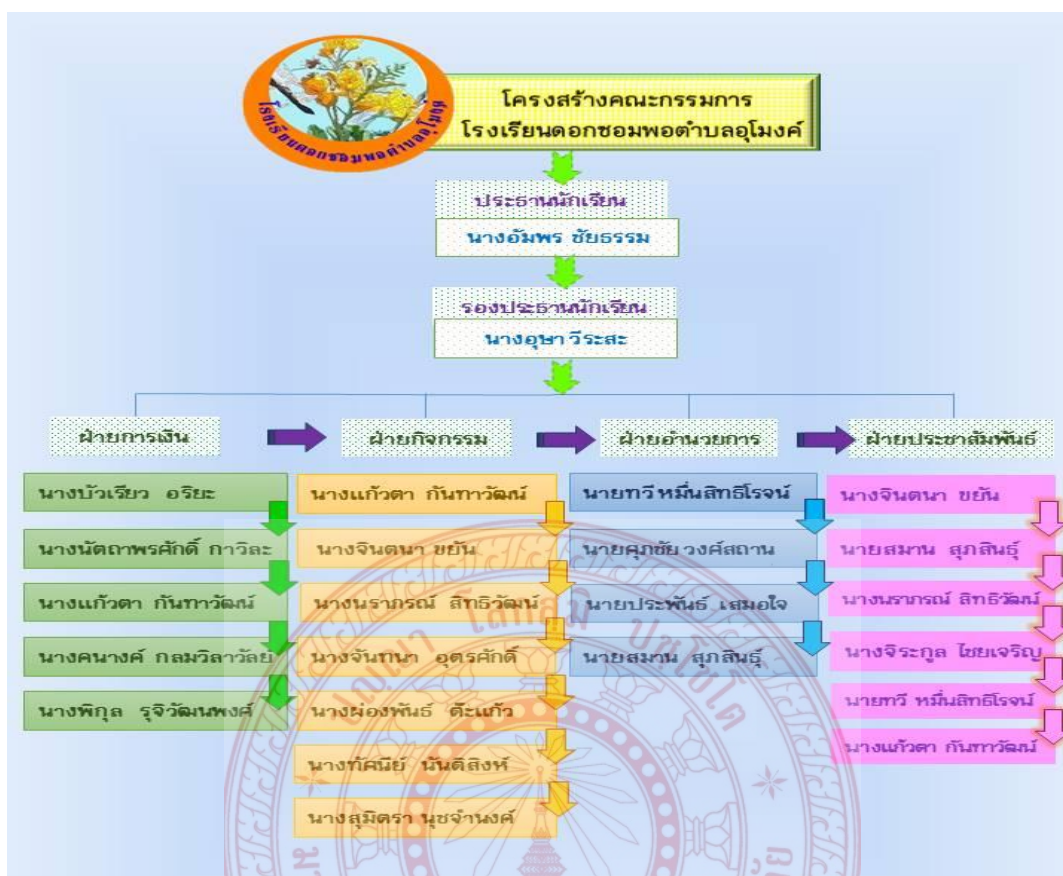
โรงเรียนดอกซอมพอตำบลอุโมงค์

โครงสร้างคณะกรรมการ
โรงเรียนดอกซอมพอตำบลอุโมงค์

ประธานนักเรียน
นางอัมพร ชัยธรรม

รองประธานนักเรียน
นางอุษา วีระสะ

ฝ่ายการเงิน
นางบัวเรียว อริยะ
นางนัดถาพรศักดิ์ กาวิละ
นางแก้วตา กันทาวัฒน์
นางคนางค์ กลมวิลาวัลย์
นางพิกุล รุจิวัฒนพงศ์

ฝ่ายกิจกรรม
นางแก้วตา กันทาวัฒน์
นางจินตนา ขยัน
นางนราภรณ์ สิทธิวัฒน์
นางจันทนา อุตรศักดิ์
นางผ่องพันธ์ ดีะแก้ว
นางทัศนีย์ นันติสิงห์
นางสุมิตรา นุชจำนงค์

ฝ่ายอำนวยการ
นายทวี หมื่นสิทธิโรจน์
นายศุภชัย วงศ์สถาน
นายประพันธ์ เสมอใจ
นายสมาน สุภสินธุ์

ฝ่ายประชาสัมพันธ์
นางจินตนา ขยัน
นายสมาน สุภสินธุ์
นางนราภรณ์ สิทธิวัฒน์
นางจิระกูล ไชยเจริญ
นายทวี หมื่นสิทธิโรจน์
นางแก้วตา กันทาวัฒน์